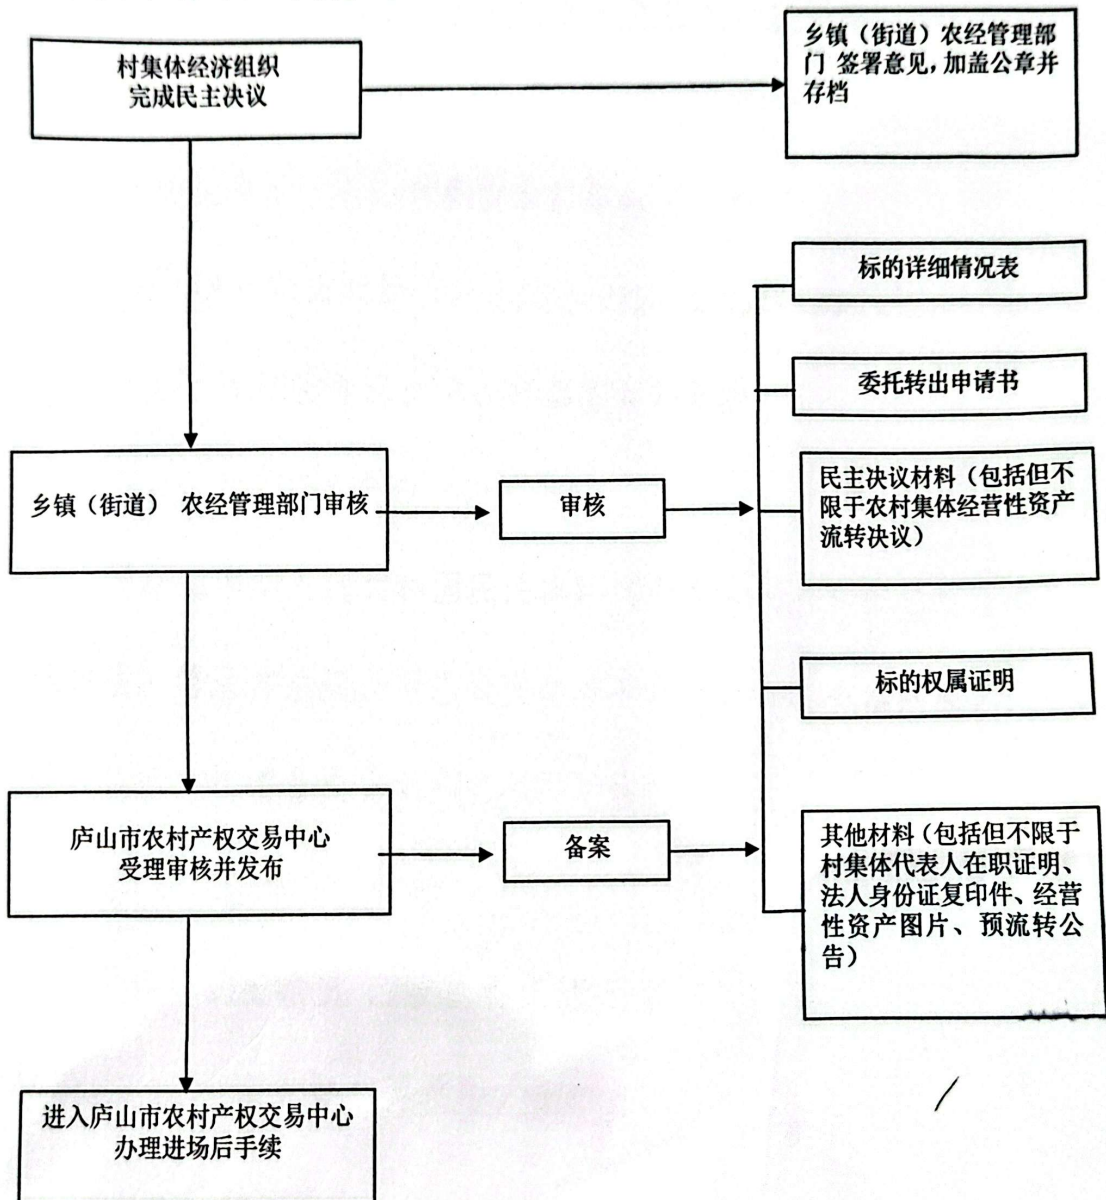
村集体经济组织
完成民主决议

乡镇（街道）农经管理部门 签署意见，加盖公章并存档

标的详细情况表

委托转出申请书

乡镇（街道） 农经管理部门审核

审核

民主决议材料（包括但不限于农村集体经营性资产流转决议）

标的权属证明

庐山市农村产权交易中心
受理审核并发布

备案

其他材料（包括但不限于村集体代表人在职证明、法人身份证复印件、经营性资产图片、预流转公告）

进入庐山市农村产权交易中心
办理进场后手续